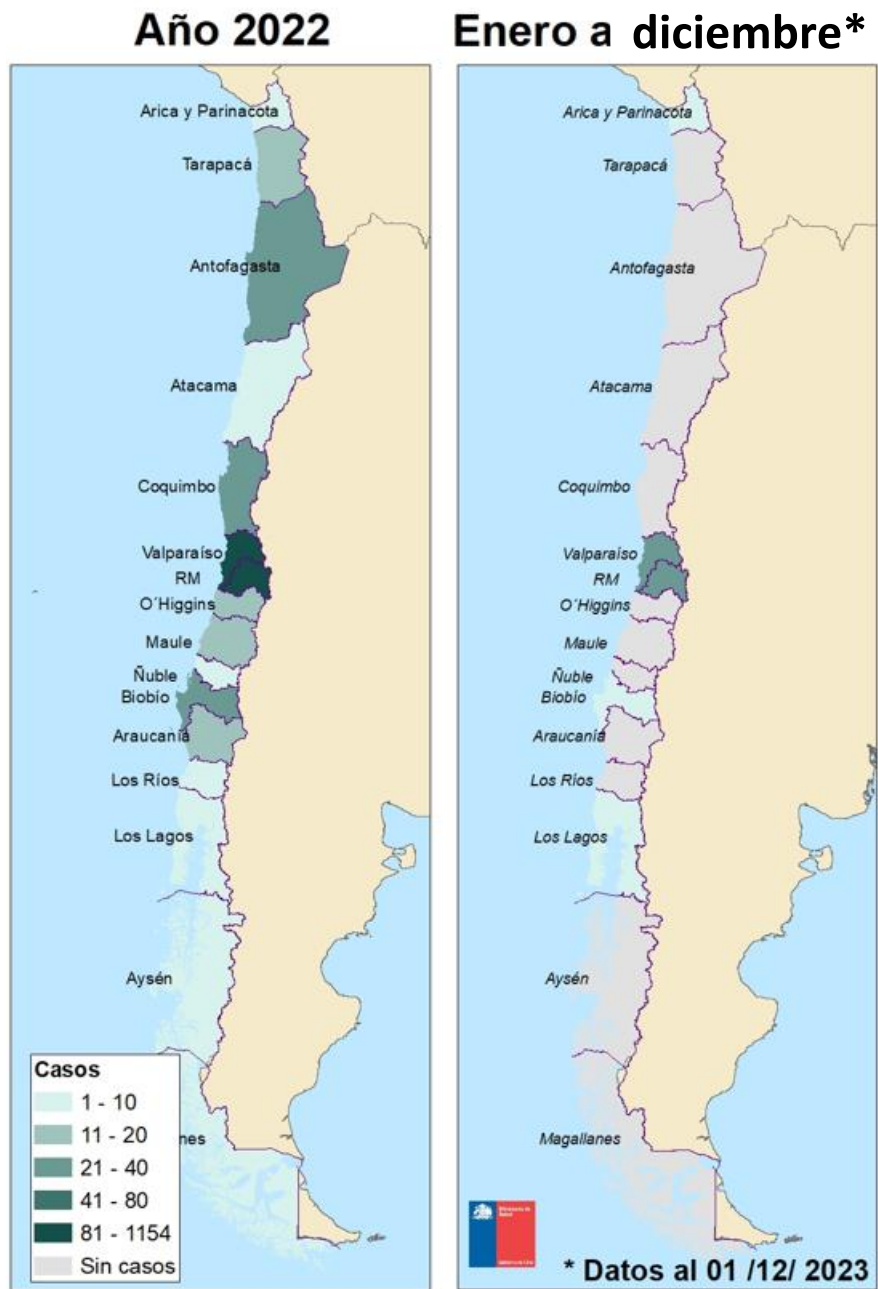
Año 2022

Arica y Parinacota
Tarapacá
Antofagasta
Atacama
Coquimbo
Valparaíso
RM
O´Higgins
Maule
Ñuble
Biobío
Araucanía
Los Ríos
Los Lagos
Aysén
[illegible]nes

Casos
1 - 10
11 - 20
21 - 40
41 - 80
81 - 1154
Sin casos

Enero a diciembre*

Arica y Parinacota
Tarapacá
Antofagasta
Atacama
Coquimbo
Valparaíso
RM
O´Higgins
Maule
Ñuble
Biobío
Araucanía
Los Ríos
Los Lagos
Aysén
Magallanes

* Datos al 01 /12/ 2023